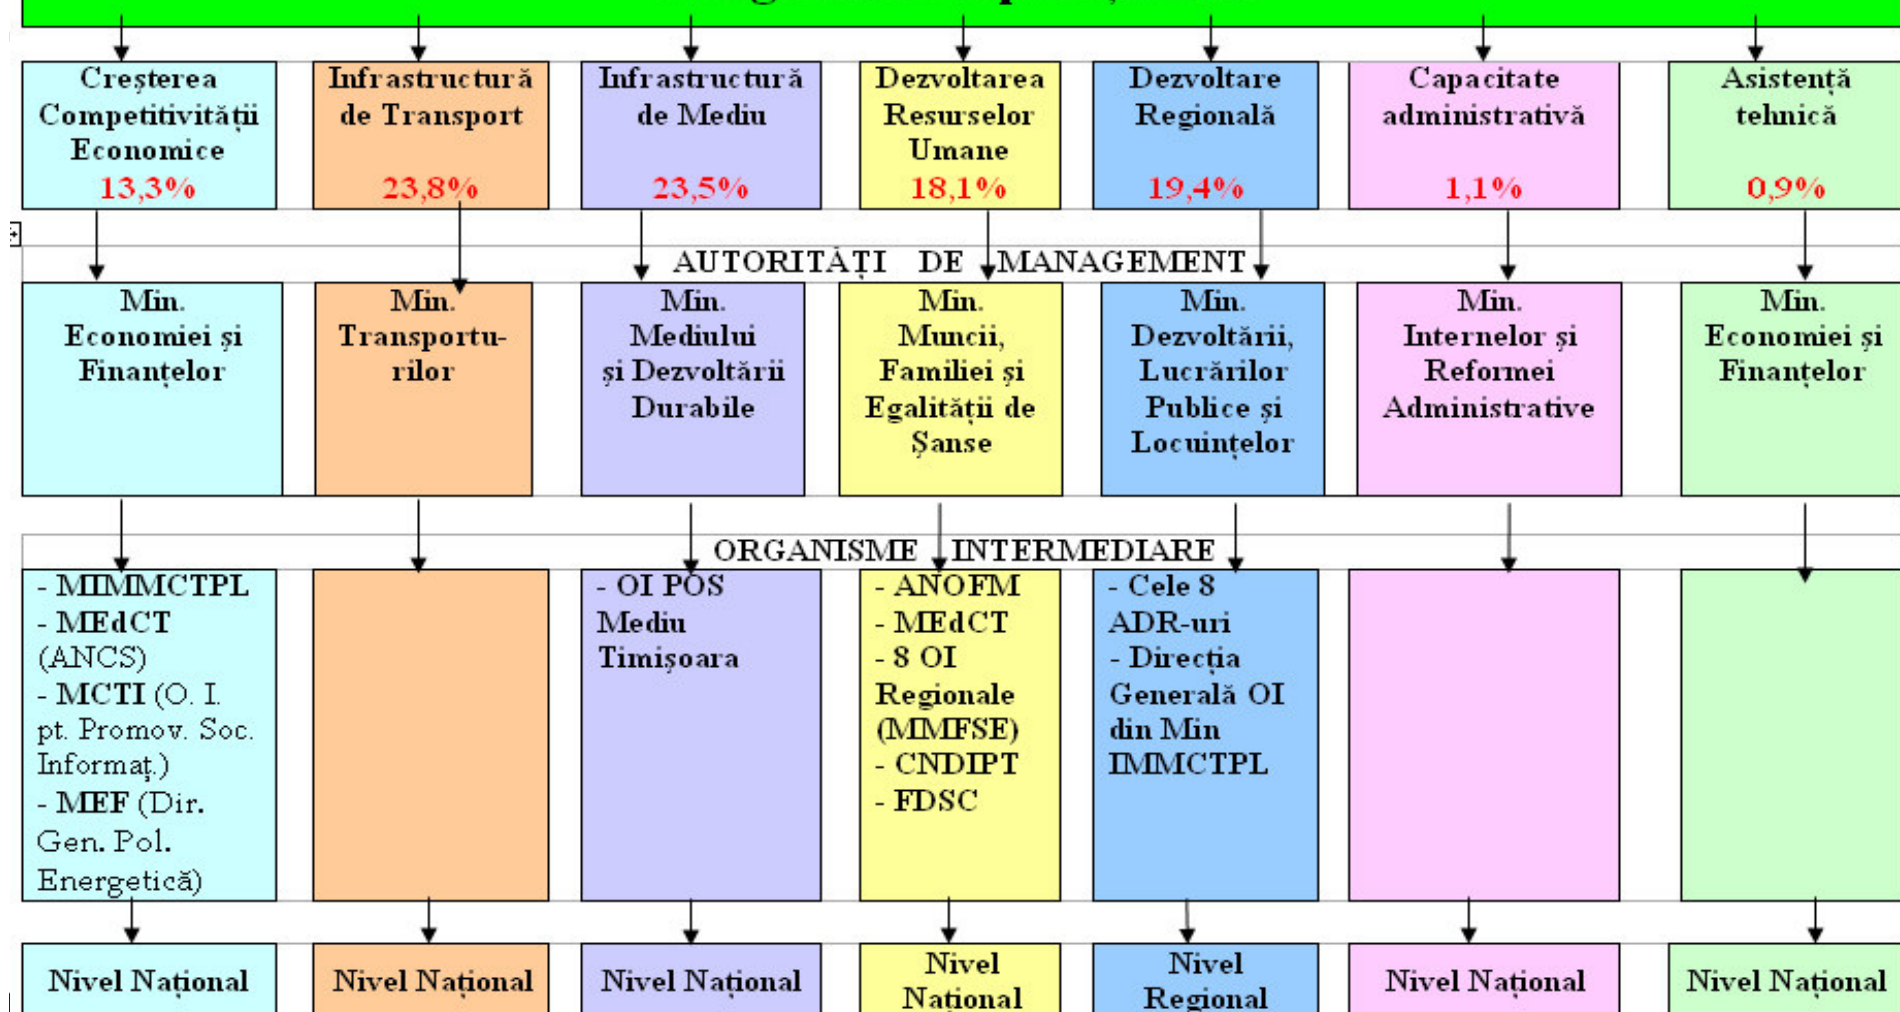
Creșterea Competitivității Economice
13,3%

Infrastructură de Transport
23,8%

Infrastructură de Mediu
23,5%

Dezvoltarea Resurselor Umane
18,1%

Dezvoltare Regională
19,4%

Capacitate administrativă
1,1%

Asistență tehnică
0,9%

AUTORITĂȚI DE MANAGEMENT

Min. Economiei și Finanțelor

Min. Transporturilor

Min. Mediului și Dezvoltării Durabile

Min. Muncii, Familiei și Egalității de Șanse

Min. Dezvoltării, Lucrărilor Publice și Locuințelor

Min. Internelor și Reformei Administrative

Min. Economiei și Finanțelor

ORGANISME INTERMEDIARE

- MIMMCTPL
- MEdCT (ANCS)
- MCTI (O. I. pt. Promov. Soc. Informaț.)
- MEF (Dir. Gen. Pol. Energetică)

- OI POS Mediu Timișoara

- ANOFM
- MEdCT
- 8 OI Regionale (MMFSE)
- CNDIPT
- FDSC

- Cele 8 ADR-uri
- Direcția Generală OI din Min IMMCTPL

Nivel Național

Nivel Național

Nivel Național

Nivel Național

Nivel Regional

Nivel Național

Nivel Național